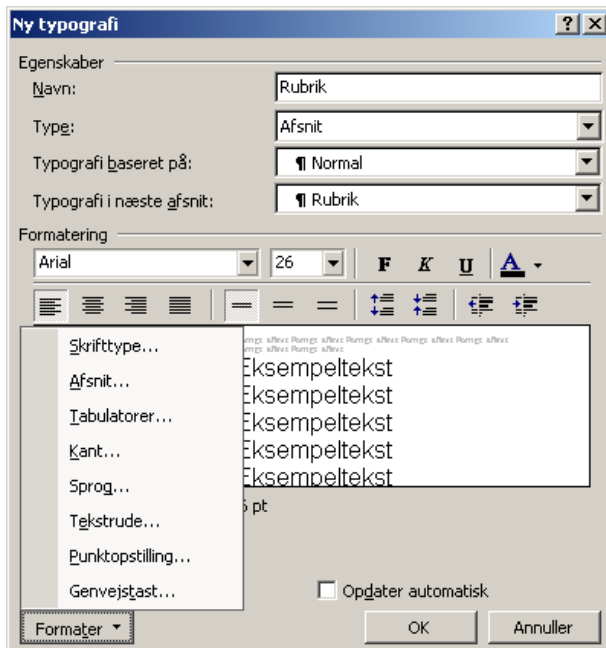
Ny typografi

Egenskaber

Navn: Rubrik

Type: Afsnit

Typografi baseret på: ¶ Normal

Typografi i næste afsnit: ¶ Rubrik

Formatering

Arial 26 F K U A

Skrifttype...

Afsnit...

Tabulatorer...

Kant...

Sprog...

Tekstrude...

Punktopstilling...

Genvejstast...

Eksempeltekst
Eksempeltekst
Eksempeltekst
Eksempeltekst
Eksempeltekst

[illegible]6 pt

Opdater automatisk

Formater OK Annuller